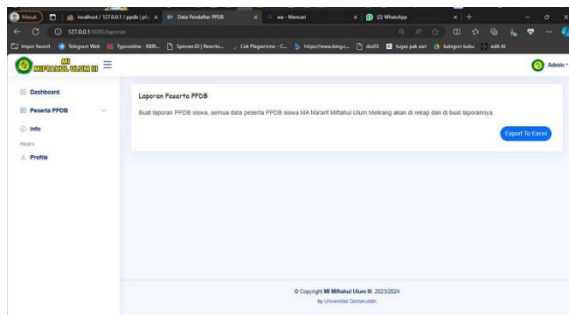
Masuk | localhost / 127.0.0.1 / ppdb | ph | Data Pendaftar PPDB | wa - Mencari | (2) WhatsApp

127.0.0.1:8000/laporan

Impor favorit | Telegram Web | Typeonline - KBBI... | Spinner.ID | Rewrite... | Cek Plagiarisme - C... | https://www.bing.c... | skutl3 | tugas pak aan | kategori buku | edit AI

MI MIFTAHUL ULUM III

Admin

Dashboard

Peserta PPDB

Info

Media

Profile

Laporan Peserta PPDB

Buat laporan PPDB siswa, semua data peserta PPDB siswa MA Ma'arif Miftahul Ulum Melirang akan di rekap dan di buat laporannya.

Export To Excel

© Copyright MI Miftahul Ulum III. 2023/2024

by Universitas Gresik